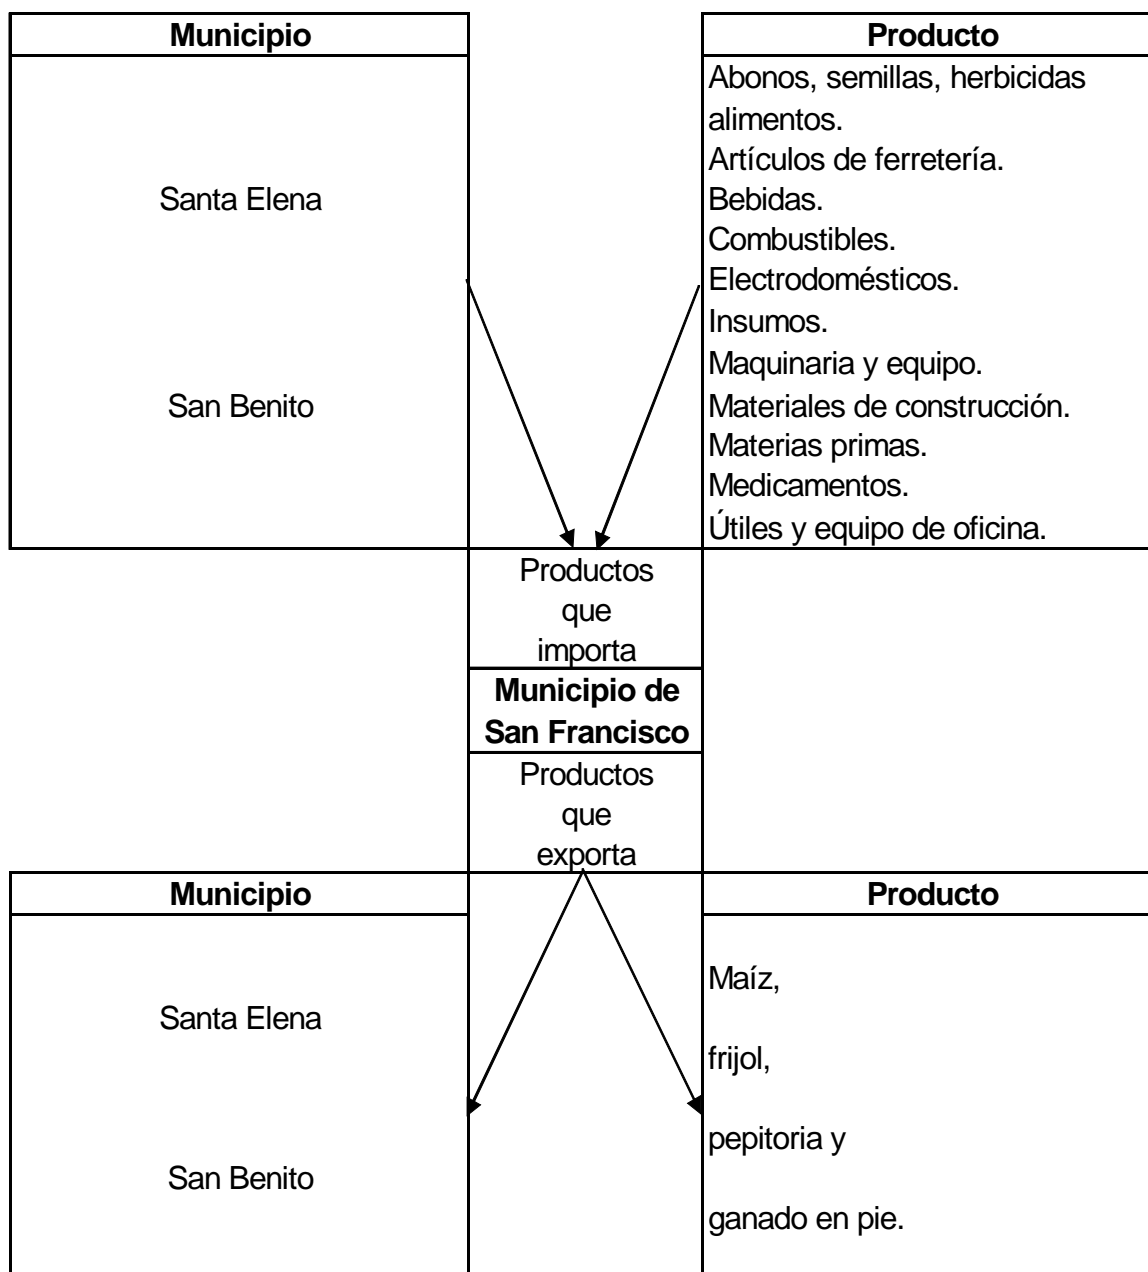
| Municipio |
|---|
| Santa Elena<br>San Benito |

| Producto |
|---|
| Abonos, semillas, herbicidas alimentos.<br>Artículos de ferretería.<br>Bebidas.<br>Combustibles.<br>Electrodomésticos.<br>Insumos.<br>Maquinaria y equipo.<br>Materiales de construcción.<br>Materias primas.<br>Medicamentos.<br>Útiles y equipo de oficina. |

Productos que importa

**Municipio de San Francisco**

Productos que exporta

| Municipio |
|---|
| Santa Elena<br>San Benito |

| Producto |
|---|
| Maíz,<br>frijol,<br>pepitoria y<br>ganado en pie. |